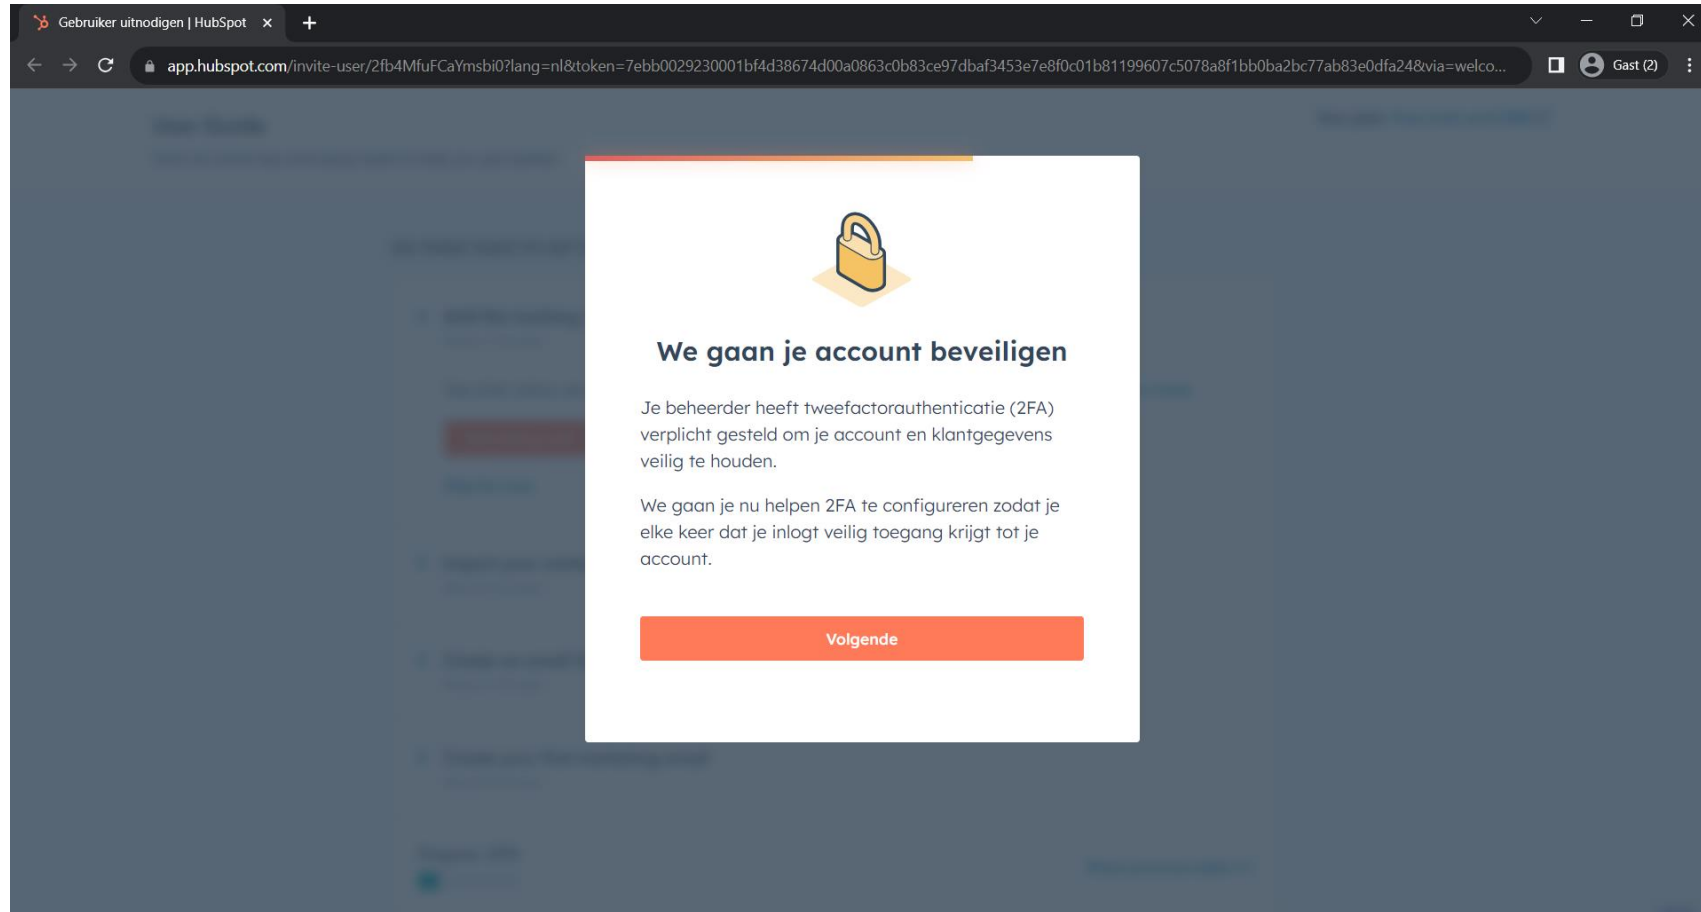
Gebruiker uitnodigen | HubSpot ×

app.hubspot.com/invite-user/2fb4MfuFCaYmsbi0?lang=nl&token=7ebb0029230001bf4d38674d00a0863c0b83ce97dbaf3453e7e8f0c01b81199607c5078a8f1bb0ba2bc77ab83e0dfa24&via=welco...

Gast (2)

We gaan je account beveiligen

Je beheerder heeft tweefactorauthenticatie (2FA) verplicht gesteld om je account en klantgegevens veilig te houden.

We gaan je nu helpen 2FA te configureren zodat je elke keer dat je inlogt veilig toegang krijgt tot je account.

Volgende